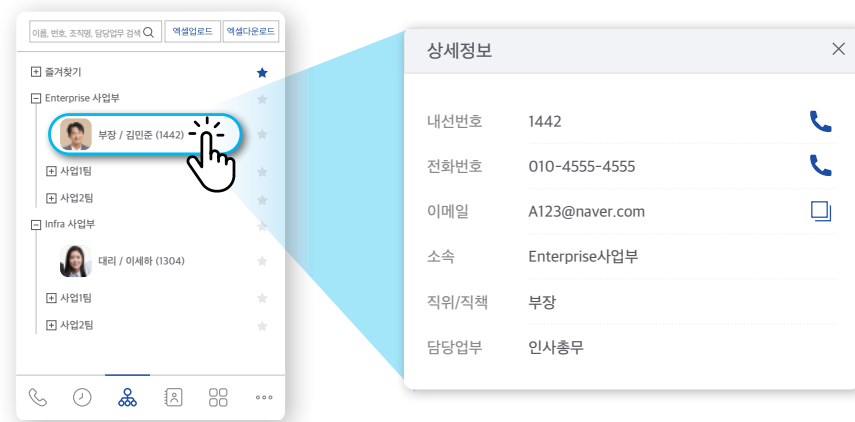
이름, 번호, 조직명, 담당업무 검색

엑셀업로드

엑셀다운로드

즐겨찾기

Enterprise 사업부

부장 / 김민준 (1442)

사업1팀

사업2팀

Infra 사업부

대리 / 이세하 (1304)

사업1팀

사업2팀

상세정보

| 내선번호 | 1442 |
|---|---|
| 전화번호 | 010-4555-4555 |
| 이메일 | A123@naver.com |
| 소속 | Enterprise사업부 |
| 직위/직책 | 부장 |
| 담당업부 | 인사총무 |